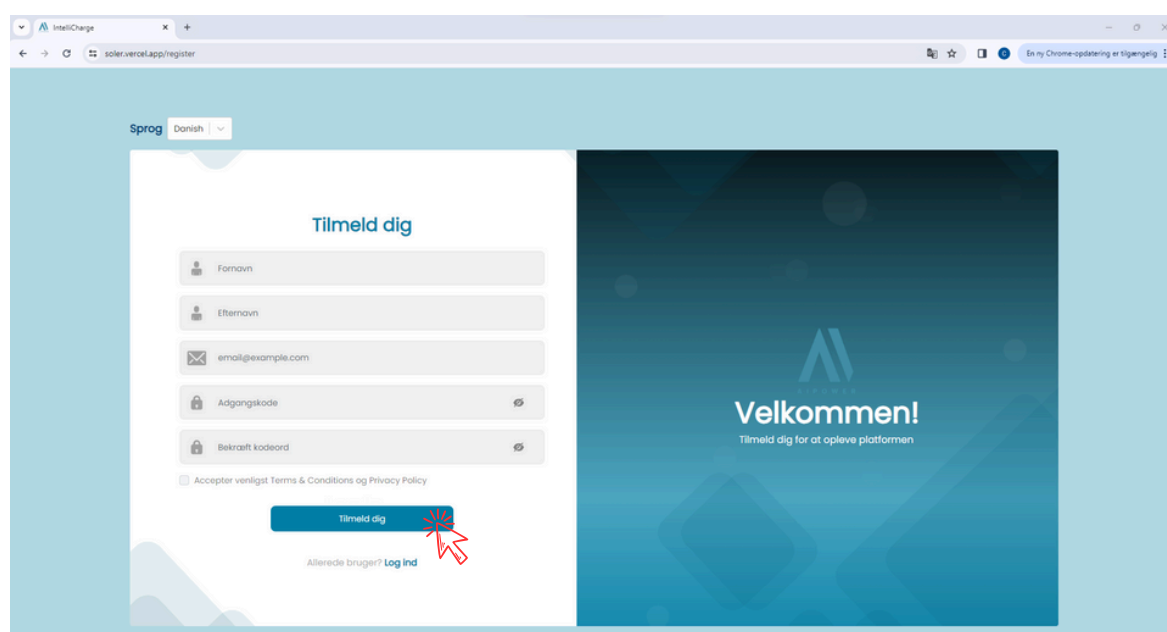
IntelliCharge
soler.vercel.app/register
En ny Chrome-opdatering er tilgængelig

Sprog Danish

Tilmeld dig

Fornavn
Efternavn
email@example.com
Adgangskode
Bekræft kodeord

Accepter venligst Terms & Conditions og Privacy Policy

Tilmeld dig

Allerede bruger? Log ind

Velkommen!
Tilmeld dig for at opleve platformen